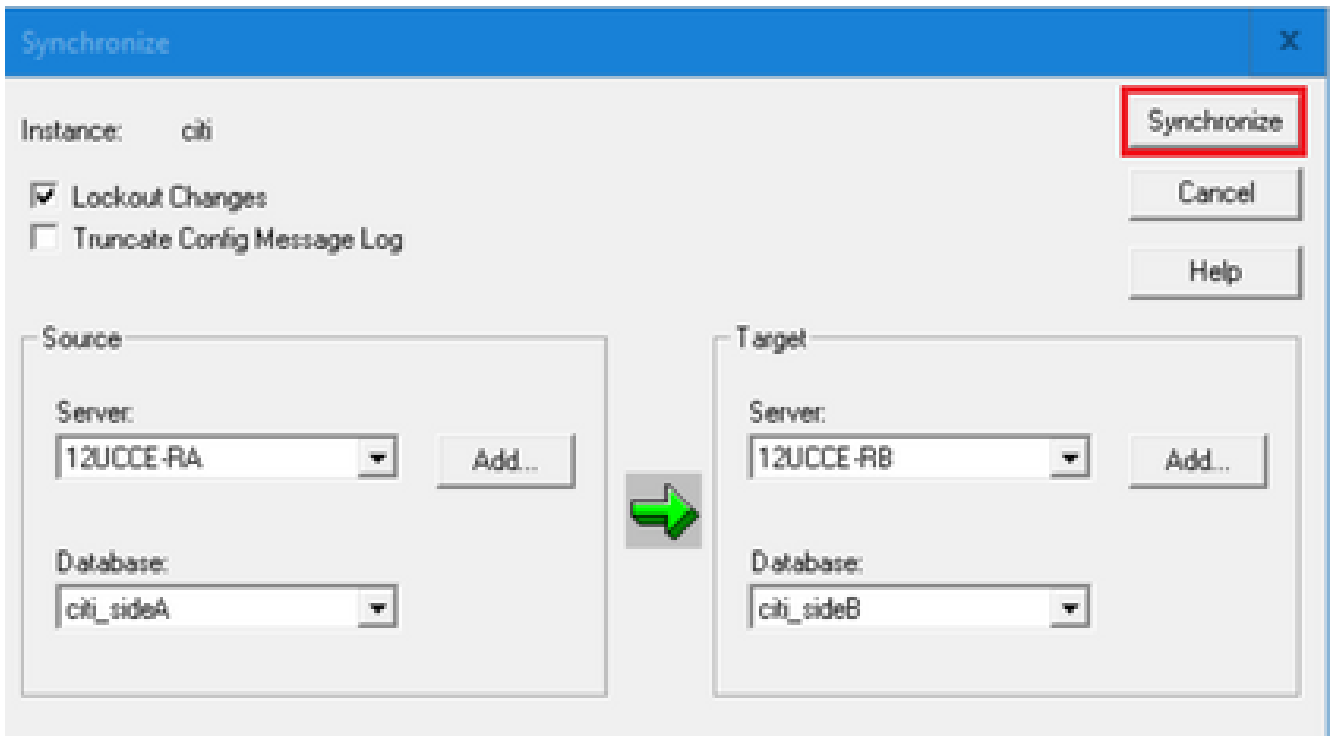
Synchronize

X

Instance: citi

Synchronize

Cancel

Help

Lockout Changes

Truncate Config Message Log

Source

Server:

12UCCE-RA

Add...

Database:

citi_sideA

Target

Server:

12UCCE-RB

Add...

Database:

citi_sideB